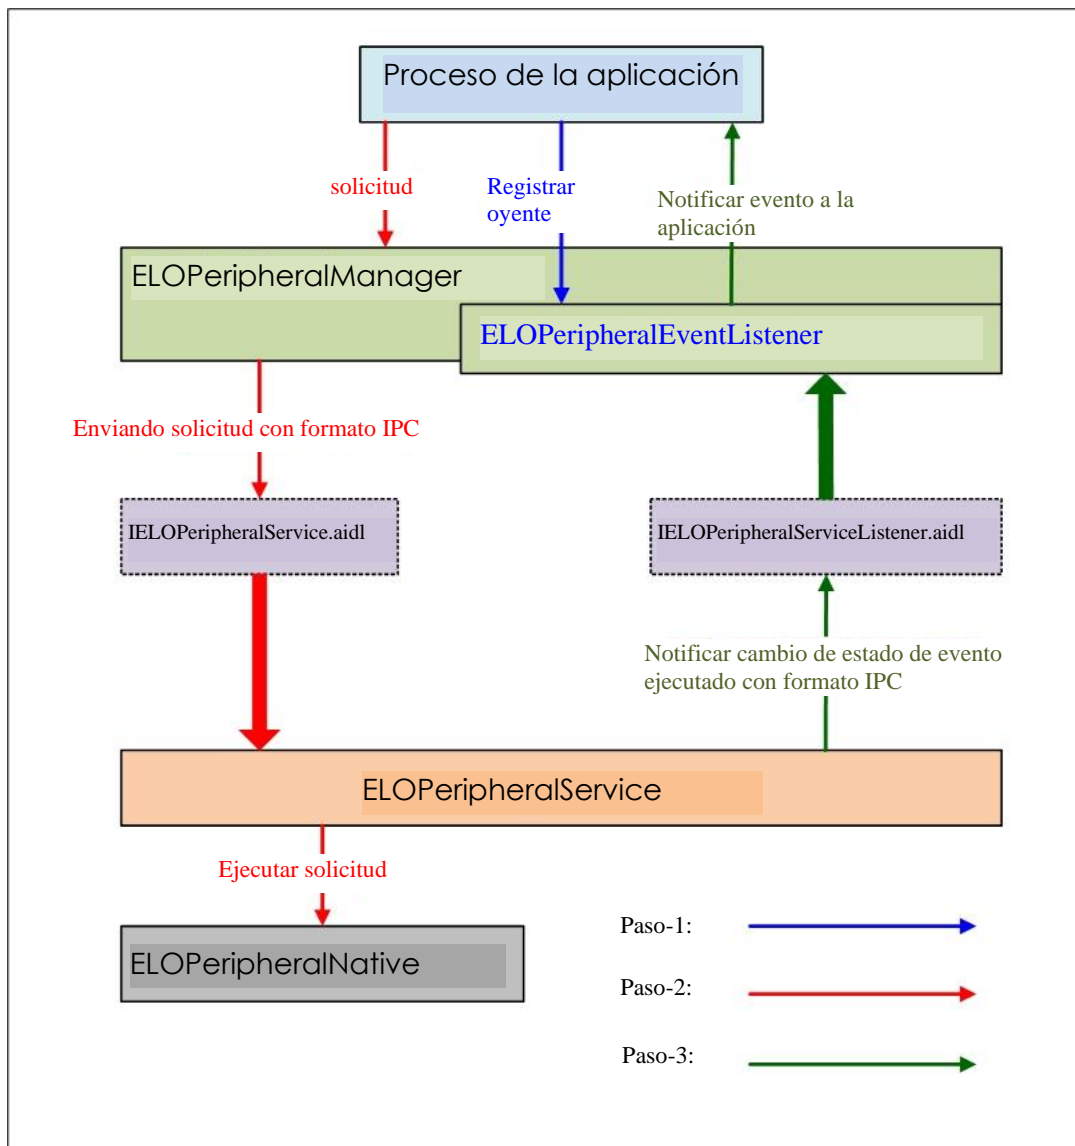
Proceso de la aplicación

solicitud

Registrar oyente

Notificar evento a la aplicación

ELOPeripheralManager

ELOPeripheralEventListener

Enviando solicitud con formato IPC

IELOPeripheralService.aidl

IELOPeripheralServiceListener.aidl

Notificar cambio de estado de evento ejecutado con formato IPC

ELOPeripheralService

Ejecutar solicitud

ELOPeripheralNative

Paso-1:

Paso-2:

Paso-3: